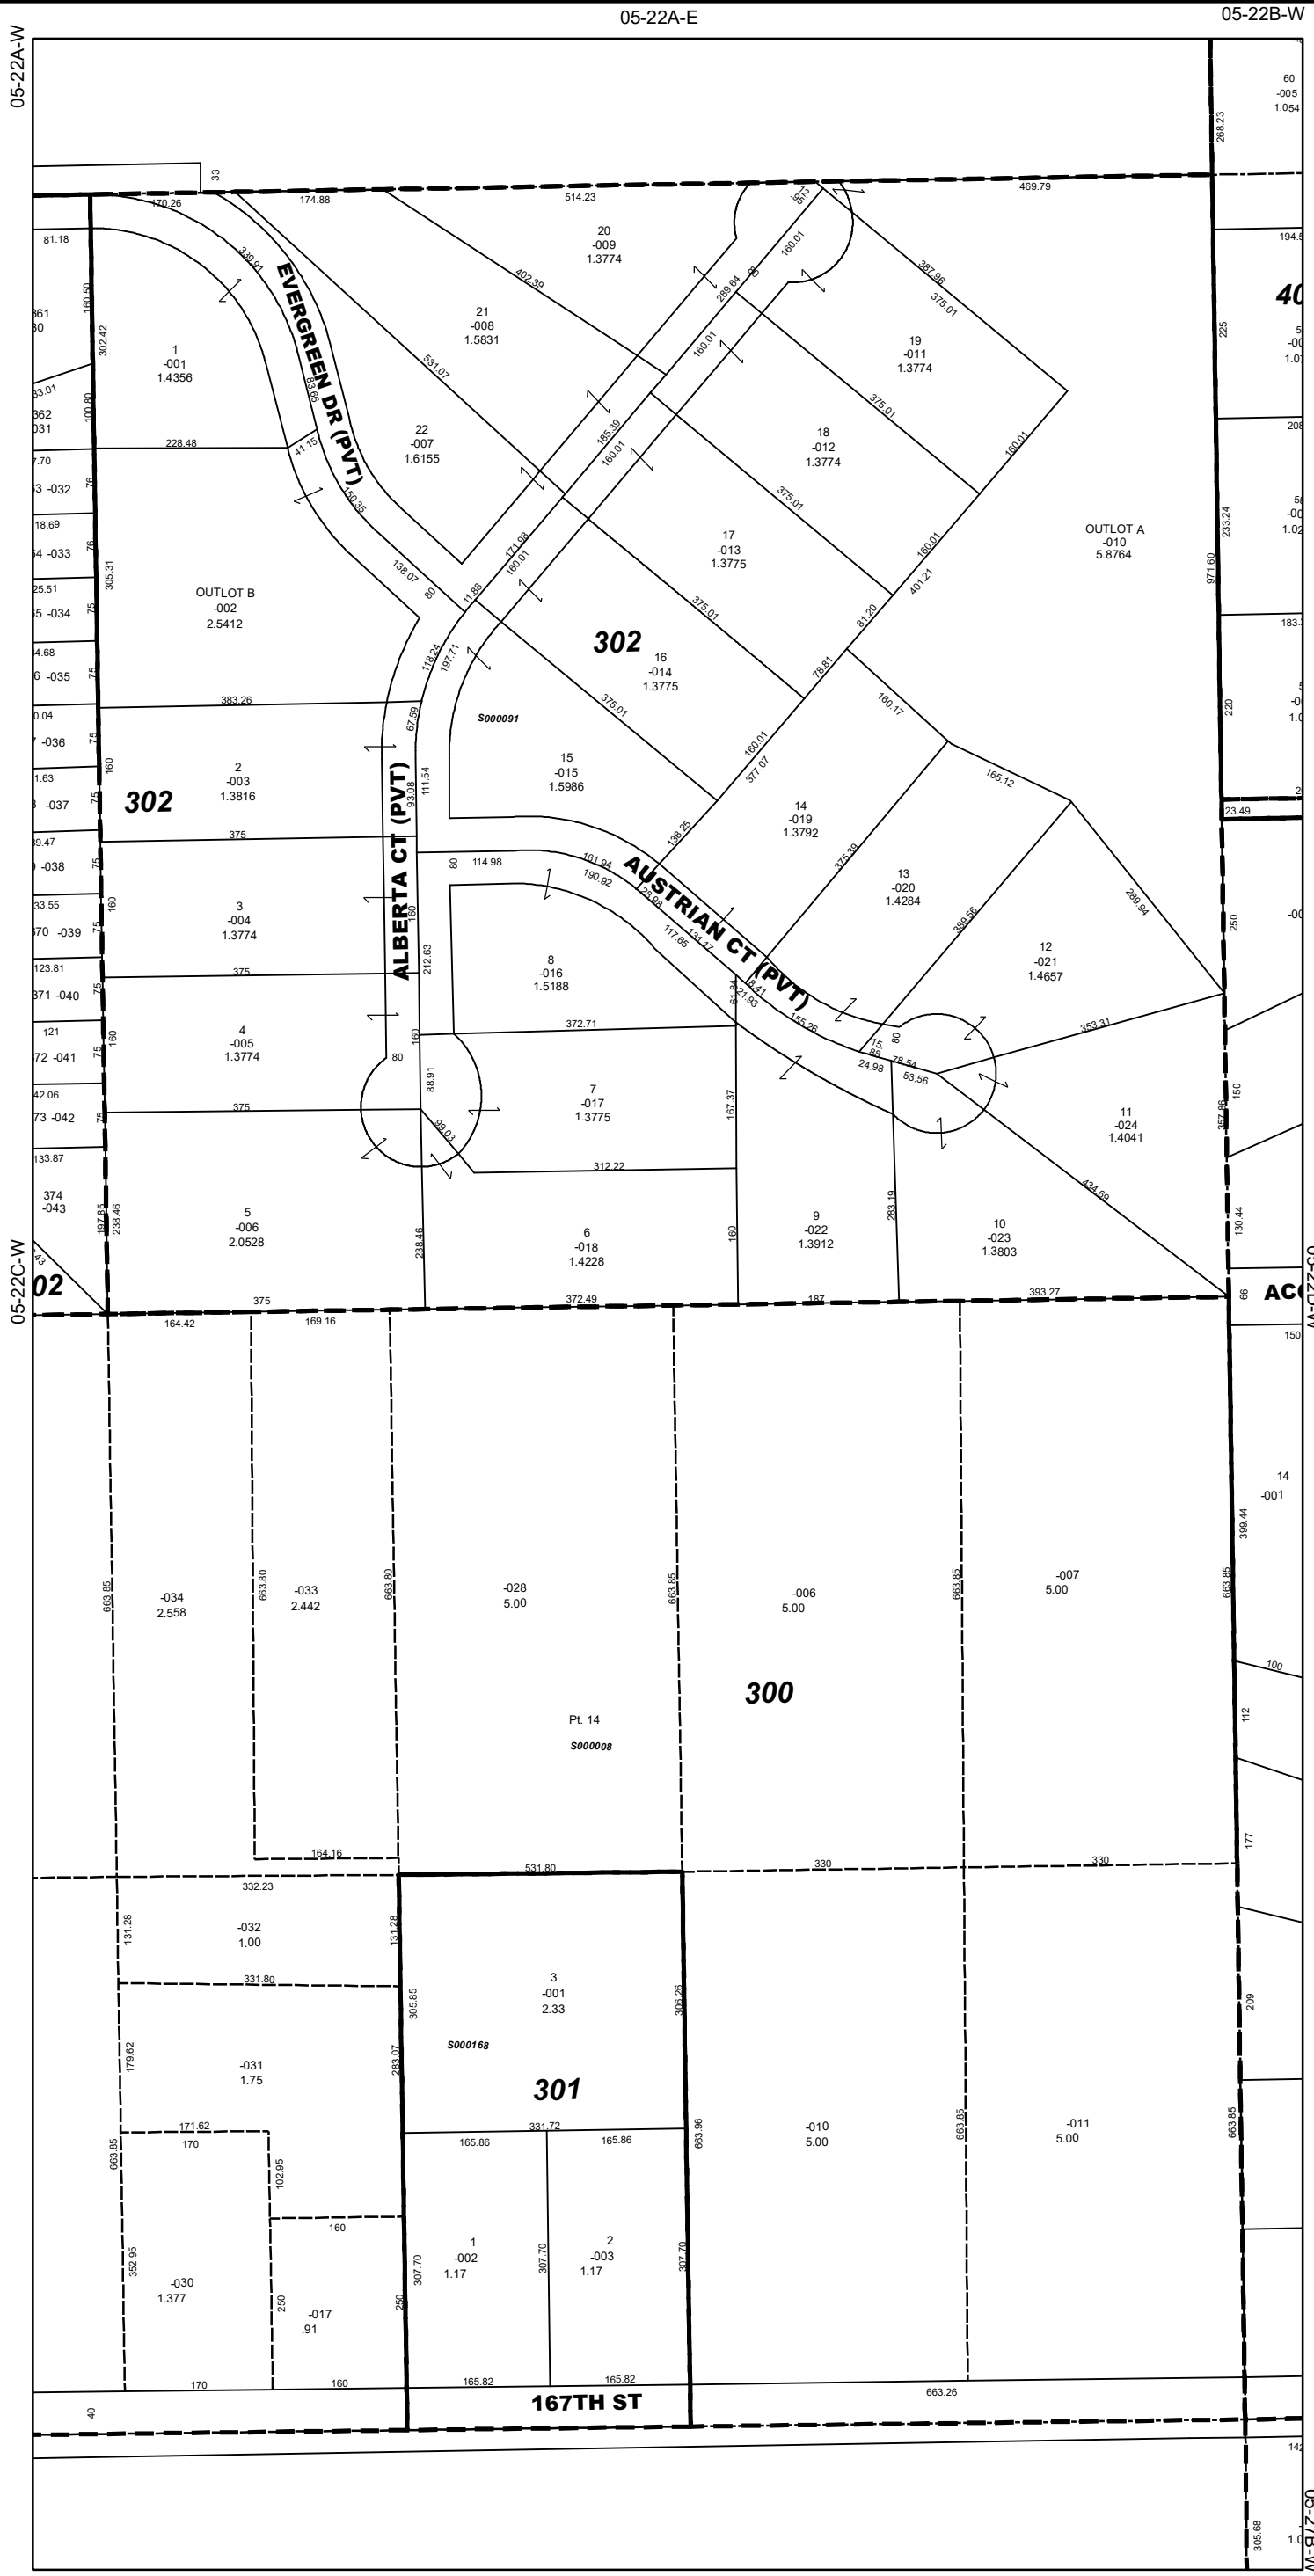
05-22A-E
05-22B-W
05-22A-W
05-22C-W

60
-005
1.054
268.23
33
170.26
174.88
514.23
469.79
81.18
20
-009
1.3774
194.5
339.91
EVERGREEN DR (PVT)
402.39
289.64
160.01
387.96
40
160.50
302.42
21
-008
1.5831
375.01
225
1
-001
1.4356
83.66
531.07
160.01
19
-011
1.3774
100.80
228.48
41.15
22
-007
1.6155
185.39
375.01
18
-012
1.3774
160.01
-032
150.35
160.01
375.01
-033
171.08
160.01
17
-013
1.3775
160.01
OUTLOT A
-010
5.8764
233.24
971.60
305.31
OUTLOT B
-002
2.5412
138.07
80
11.88
401.21
-034
375.01
81.20
118.24
197.71
302
16
-014
1.3775
78.81
183
-035
383.26
67.59
S000091
375.01
160.17
220
-036
160
2
-003
1.3816
ALBERTA CT (PVT)
93.08
111.54
15
-015
1.5986
160.01
377.07
165.12
-037
302
375
138.25
14
-019
1.3792
23.49
-038
80
114.98
161.94
190.92
AUSTRIAN CT (PVT)
375.39
13
-020
1.4284
289.94
3
-004
1.3774
160
212.63
8
-016
1.5188
117.65
389.56
250
-039
12
-021
1.4657
-040
375
61.84
8.41
21.93
155.26
4
-005
1.3774
160
372.71
80
353.31
-041
80
15.88
78.54
24.98
53.56
375
88.91
7
-017
1.3775
167.37
150
-042
99.03
11
-024
1.4041
312.22
374
-043
5
-006
2.0528
197.85
238.46
238.46
6
-018
1.4228
160
9
-022
1.3912
283.19
434.69
10
-023
1.3803
130.44
02
375
372.49
187
393.27
66
AC
164.42
169.16
150
14
-001
399.44
663.85
-034
2.558
663.80
-033
2.442
663.80
-028
5.00
663.85
-006
5.00
663.85
-007
5.00
663.85
100
300
112
Pt. 14
S000008
177
164.16
531.80
330
330
332.23
131.28
-032
1.00
131.28
3
-001
2.33
306.26
331.80
305.85
209
S000168
179.62
-031
1.75
283.07
301
171.62
170
331.72
165.86
165.86
663.96
-010
5.00
663.85
-011
5.00
663.85
663.85
102.95
160
1
-002
1.17
2
-003
1.17
352.95
-030
1.377
250
-017
.91
250
307.70
307.70
307.70
170
160
165.82
165.82
663.26
167TH ST
40
142
305.68